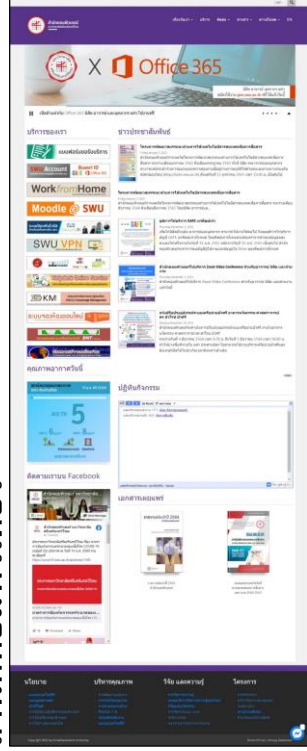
X Office 365

บริการของเรา

ข่าวประชาสัมพันธ์

Work from Home

Moodle SWU

SWU VPN

KM

คุณภาพอากาศวันนี้

5

ปฏิทินกิจกรรม

ติดตามเราบน Facebook

เอกสารคอมพิวเตอร์

นโยบาย

บริหารคุณภาพ

วิจัย และความรู้

โครงการ